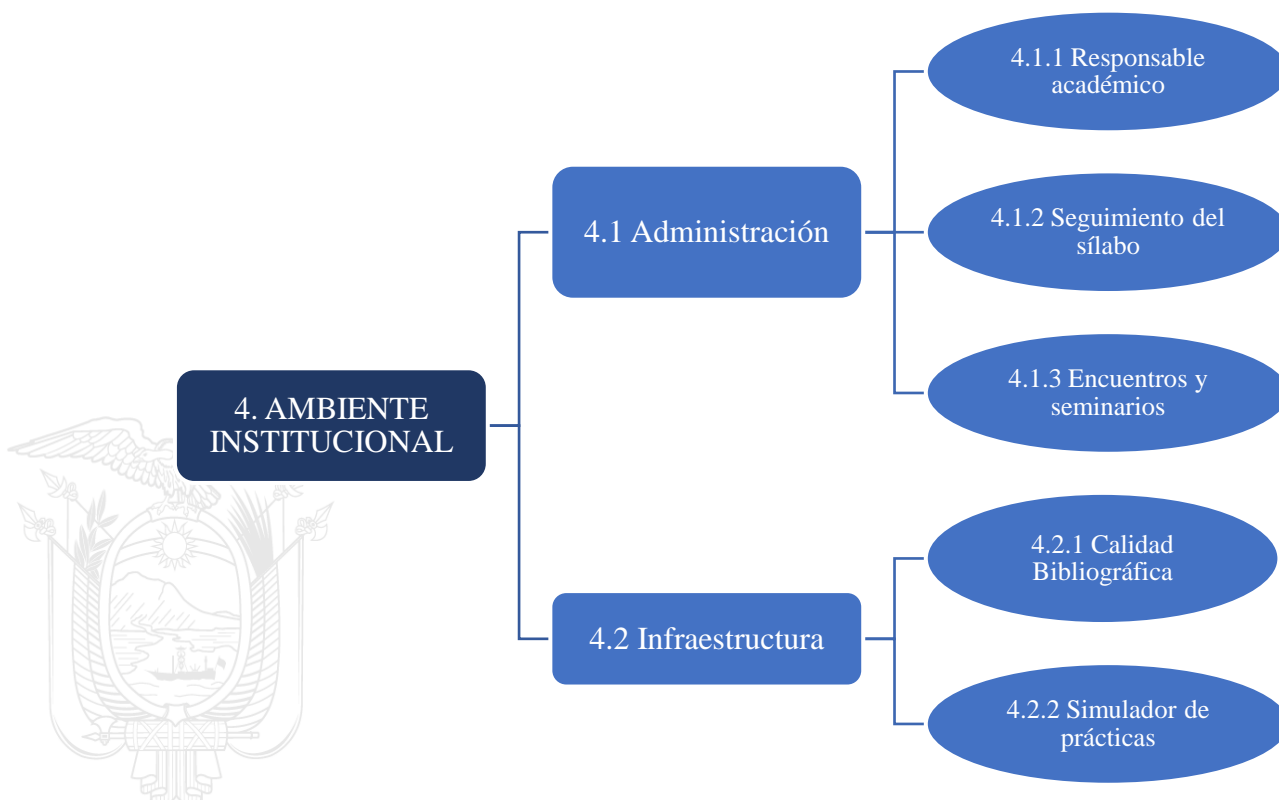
4. AMBIENTE INSTITUCIONAL

4.1 Administración

4.1.1 Responsable académico

4.1.2 Seguimiento del sílabo

4.1.3 Encuentros y seminarios

4.2 Infraestructura

4.2.1 Calidad Bibliográfica

4.2.2 Simulador de prácticas